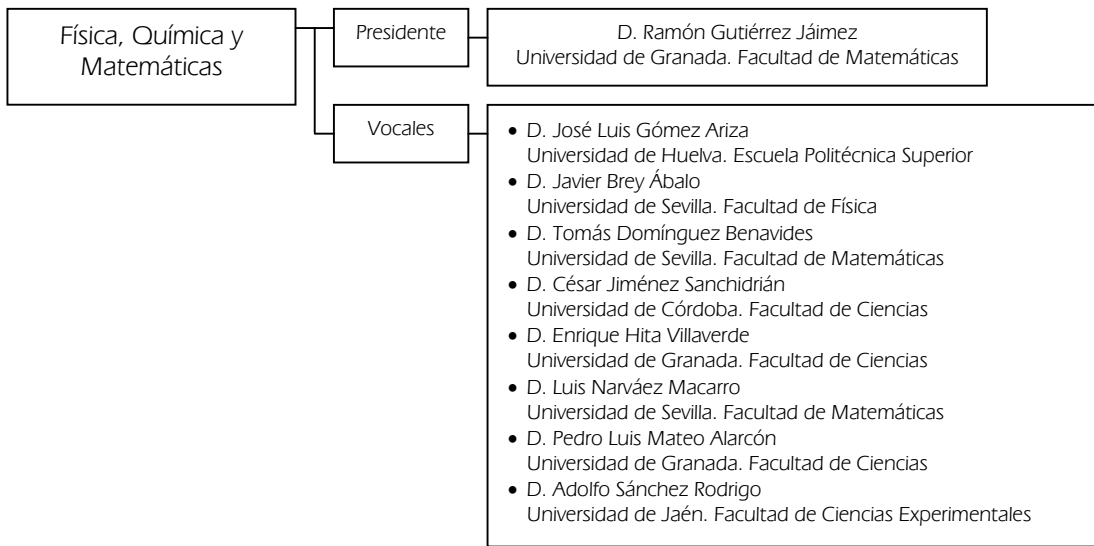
Física, Química y Matemáticas

Presidente

D. Ramón Gutiérrez Jáimez
Universidad de Granada. Facultad de Matemáticas

Vocales

- D. José Luis Gómez Ariza
Universidad de Huelva. Escuela Politécnica Superior
- D. Javier Brey Ábalo
Universidad de Sevilla. Facultad de Física
- D. Tomás Domínguez Benavides
Universidad de Sevilla. Facultad de Matemáticas
- D. César Jiménez Sanchidrián
Universidad de Córdoba. Facultad de Ciencias
- D. Enrique Hita Villaverde
Universidad de Granada. Facultad de Ciencias
- D. Luis Narváez Macarro
Universidad de Sevilla. Facultad de Matemáticas
- D. Pedro Luis Mateo Alarcón
Universidad de Granada. Facultad de Ciencias
- D. Adolfo Sánchez Rodrigo
Universidad de Jaén. Facultad de Ciencias Experimentales